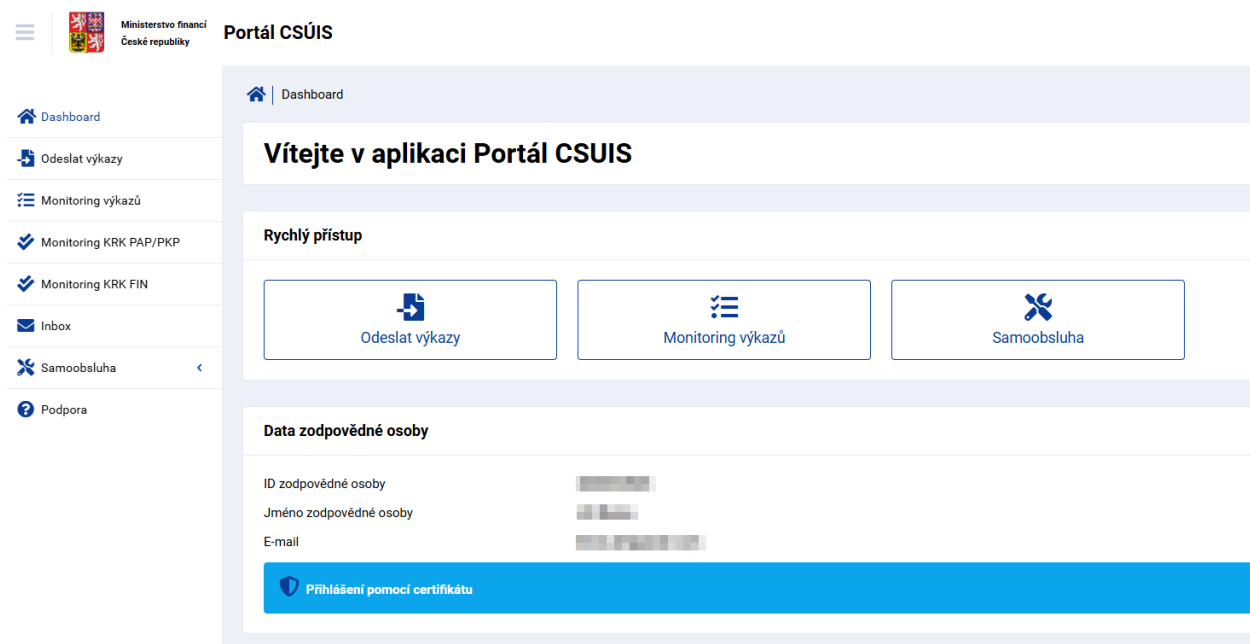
Ministerstvo financí České republiky

Portál CSÚIS

Dashboard
Odeslat výkazy
Monitoring výkazů
Monitoring KRK PAP/PKP
Monitoring KRK FIN
Inbox
Samoobsluha
Podpora

Dashboard

Vítejte v aplikaci Portál CSUIS

Rychlý přístup

Odeslat výkazy
Monitoring výkazů
Samoobsluha

Data zodpovědné osoby

ID zodpovědné osoby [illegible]
Jméno zodpovědné osoby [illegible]
E-mail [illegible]

Přihlášení pomocí certifikátu